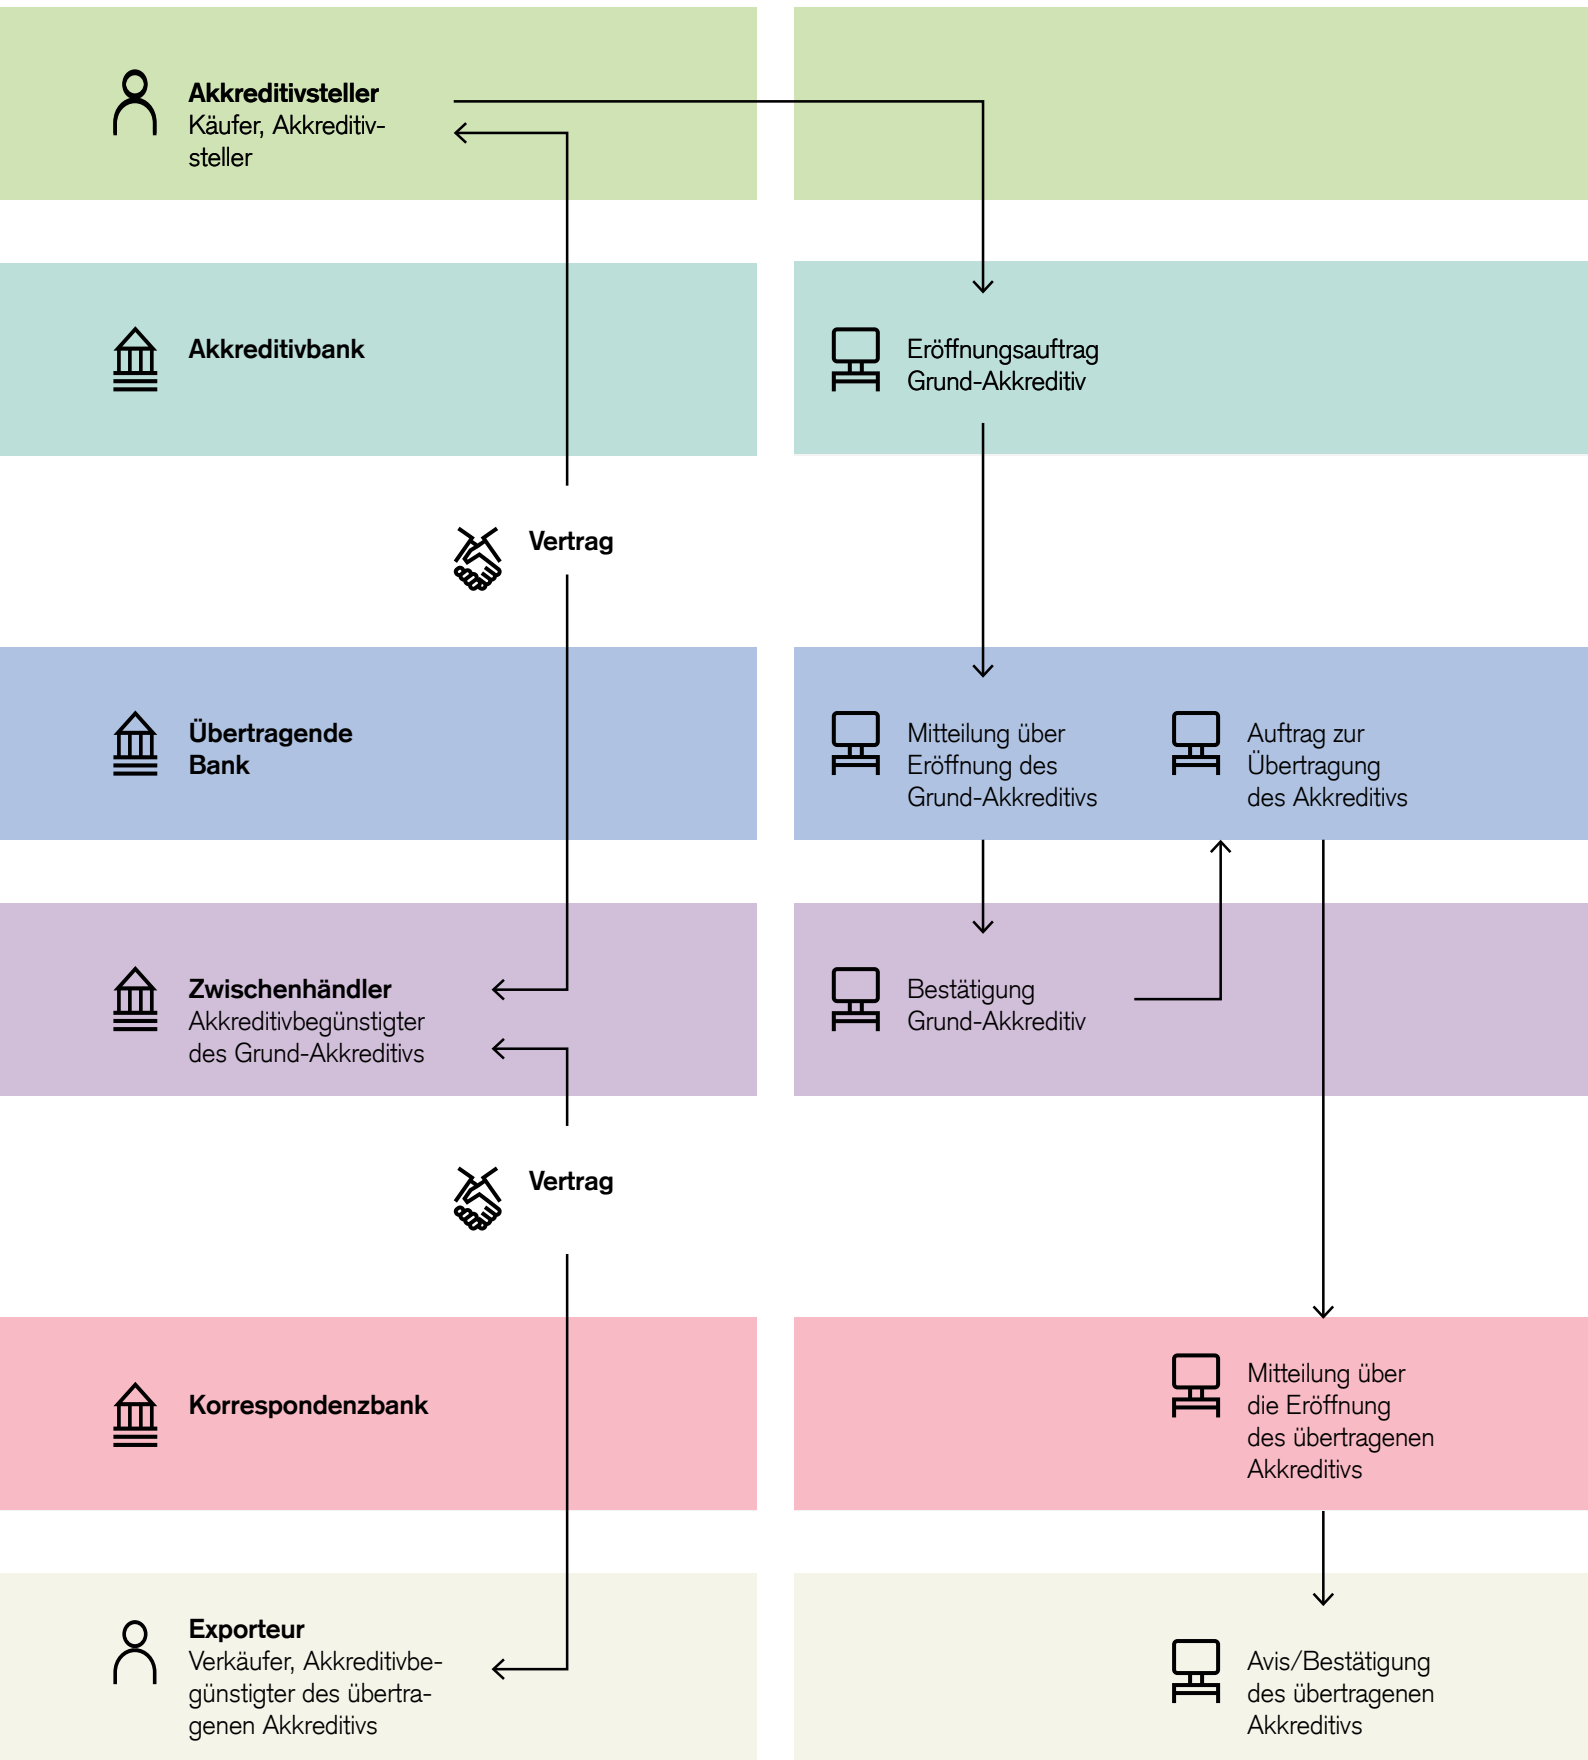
Akkreditivsteller
Käufer, Akkreditivsteller

Akkreditivbank

Eröffnungsauftrag Grund-Akkreditiv

Vertrag

Übertragende Bank

Mitteilung über Eröffnung des Grund-Akkreditivs

Auftrag zur Übertragung des Akkreditivs

Zwischenhändler
Akkreditivbegünstigter des Grund-Akkreditivs

Bestätigung Grund-Akkreditiv

Vertrag

Korrespondenzbank

Mitteilung über die Eröffnung des übertragenen Akkreditivs

Exporteur
Verkäufer, Akkreditivbegünstigter des übertragenen Akkreditivs

Avis/Bestätigung des übertragenen Akkreditivs